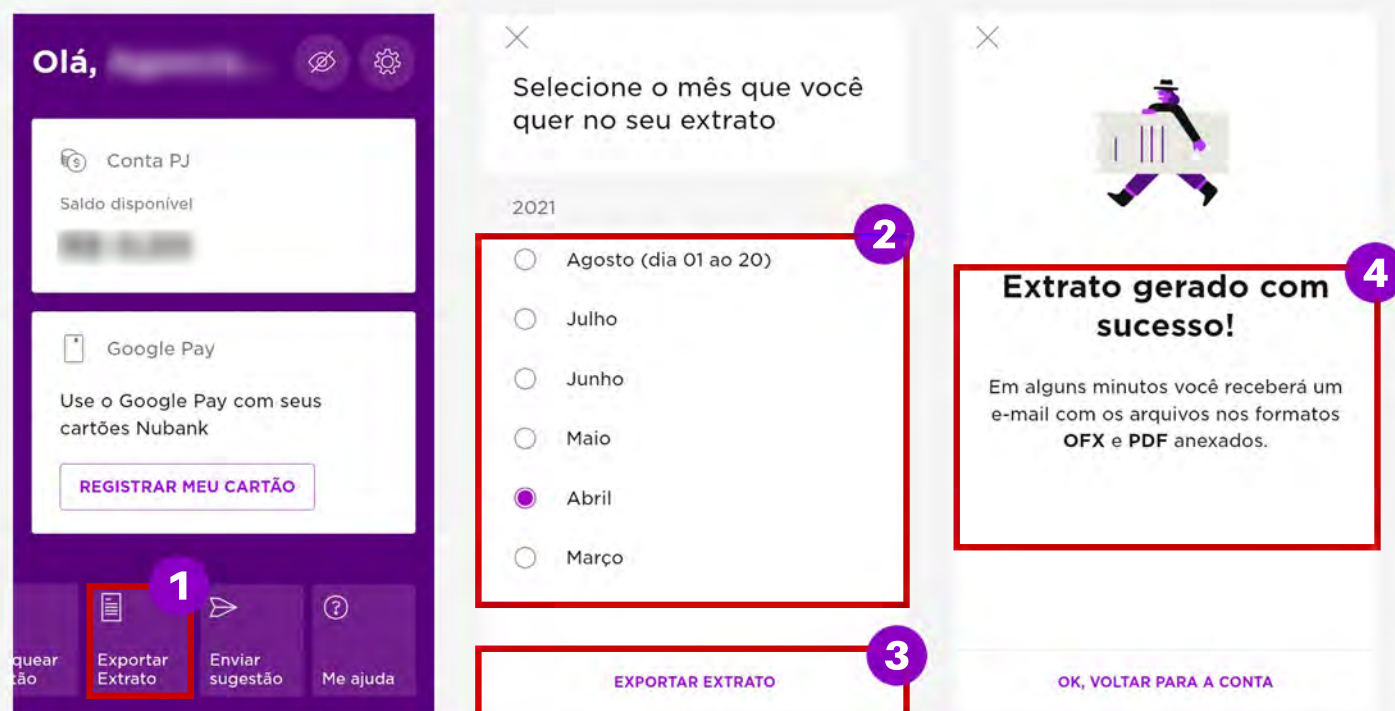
Olá, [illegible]

Conta PJ

Saldo disponível

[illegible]

Google Pay

Use o Google Pay com seus cartões Nubank

REGISTRAR MEU CARTÃO

1

queăr
tão

Exportar Extrato

Enviar sugestão

Me ajuda

Selecione o mês que você quer no seu extrato

2021

2

Agosto (dia 01 ao 20)

Julho

Junho

Maio

Abril

Março

3

EXPORTAR EXTRATO

4

Extrato gerado com sucesso!

Em alguns minutos você receberá um e-mail com os arquivos nos formatos OFX e PDF anexados.

OK, VOLTAR PARA A CONTA